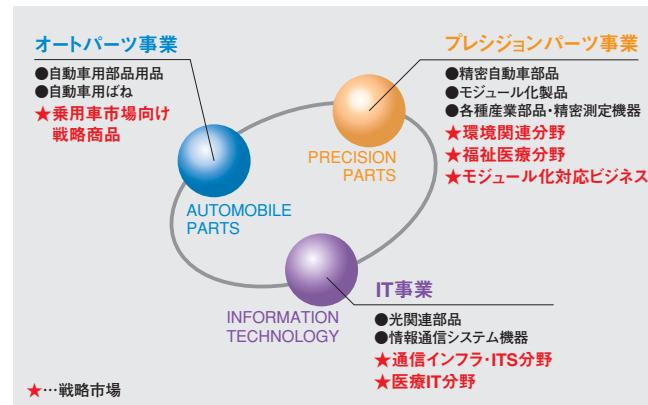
オートパーツ事業
●自動車用部品用品
●自動車用ばね
★乗用車市場向け戦略商品

プレシジョンパーツ事業
●精密自動車部品
●モジュール化製品
●各種産業部品・精密測定機器
★環境関連分野
★福祉医療分野
★モジュール化対応ビジネス

AUTOMOBILE PARTS

PRECISION PARTS

INFORMATION TECHNOLOGY

IT事業
●光関連部品
●情報通信システム機器
★通信インフラ・ITS分野
★医療IT分野

★…戦略市場